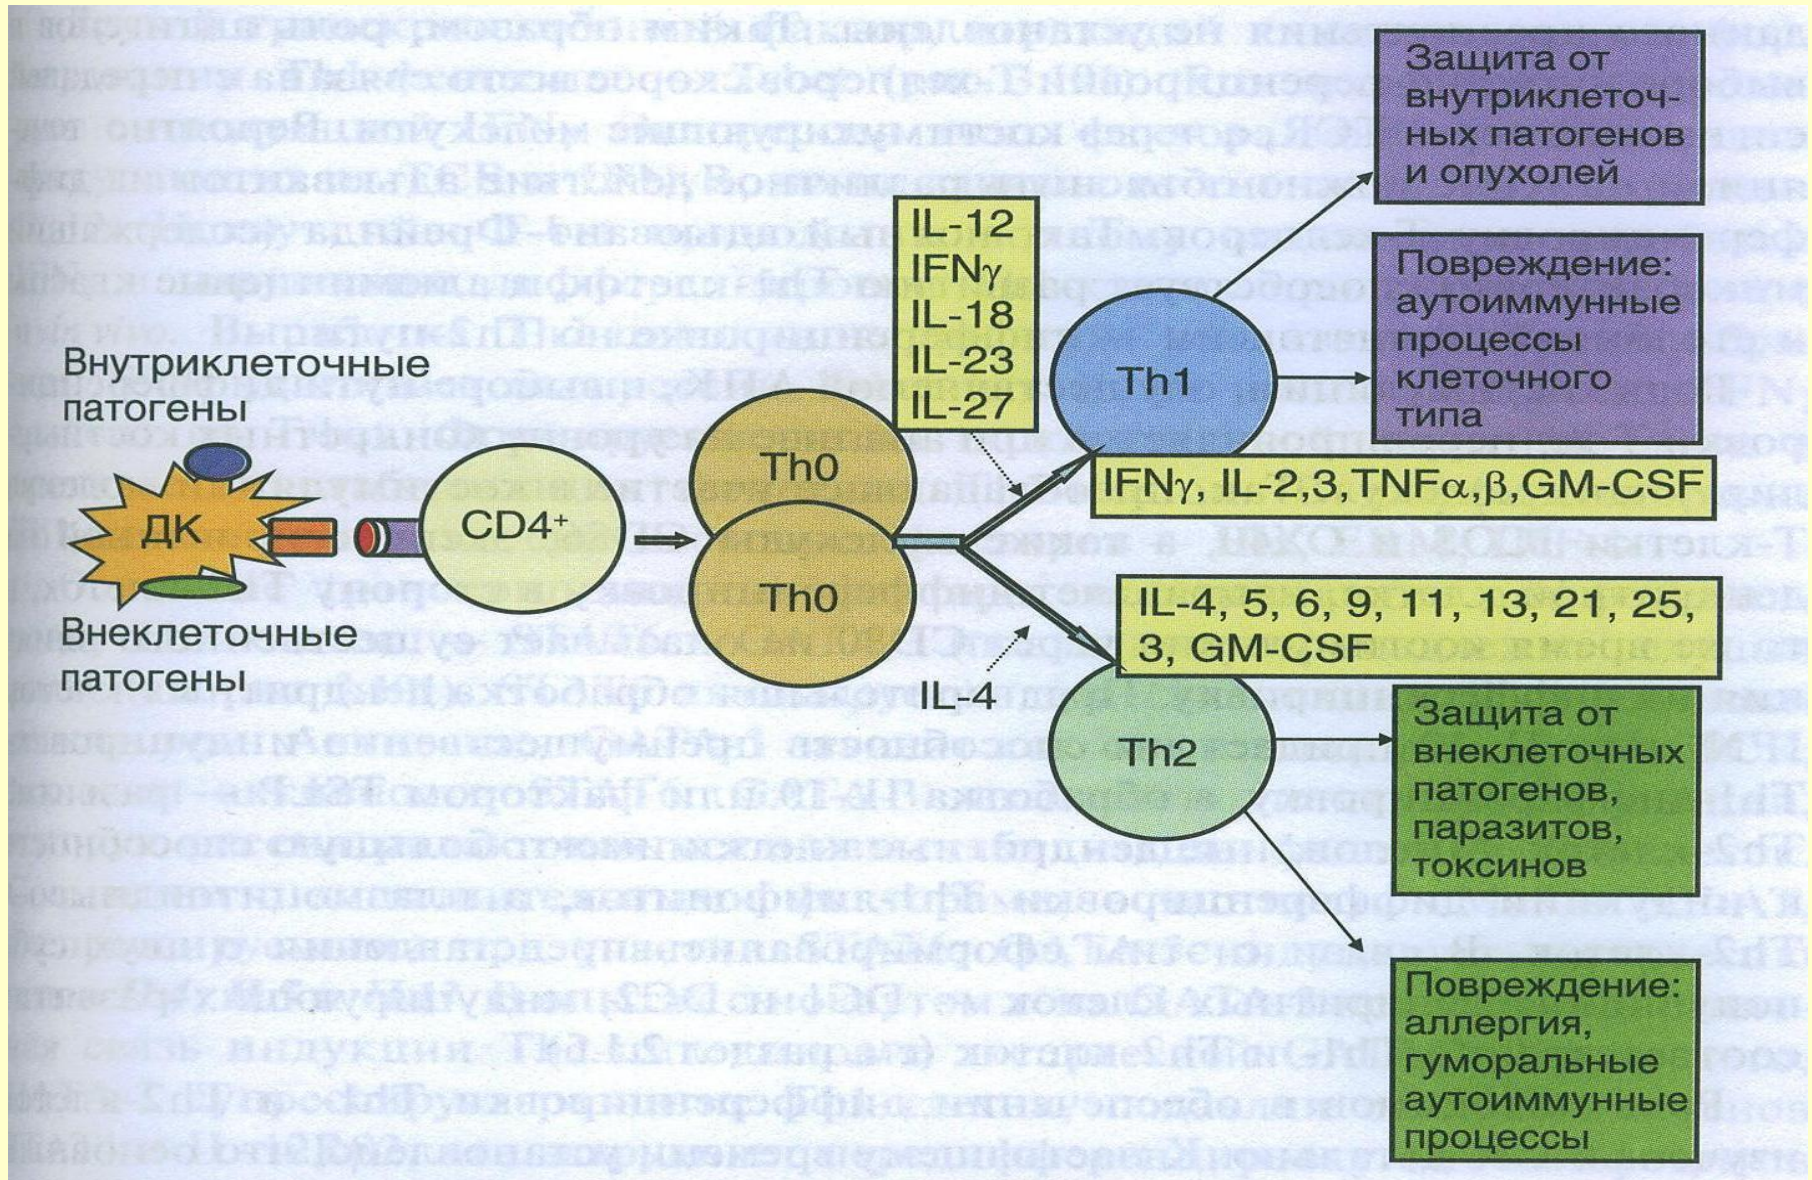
Защита от внутриклеточных патогенов и опухолей

IL-12
IFNγ
IL-18
IL-23
IL-27

Повреждение: аутоиммунные процессы клеточного типа

Внутриклеточные патогены

Th1

ДК

CD4⁺

Th0

Th0

IFNγ, IL-2,3,TNFα,β,GM-CSF

Внеклеточные патогены

IL-4, 5, 6, 9, 11, 13, 21, 25, 3, GM-CSF

IL-4

Th2

Защита от внеклеточных патогенов, паразитов, токсинов

Повреждение: аллергия, гуморальные аутоиммунные процессы